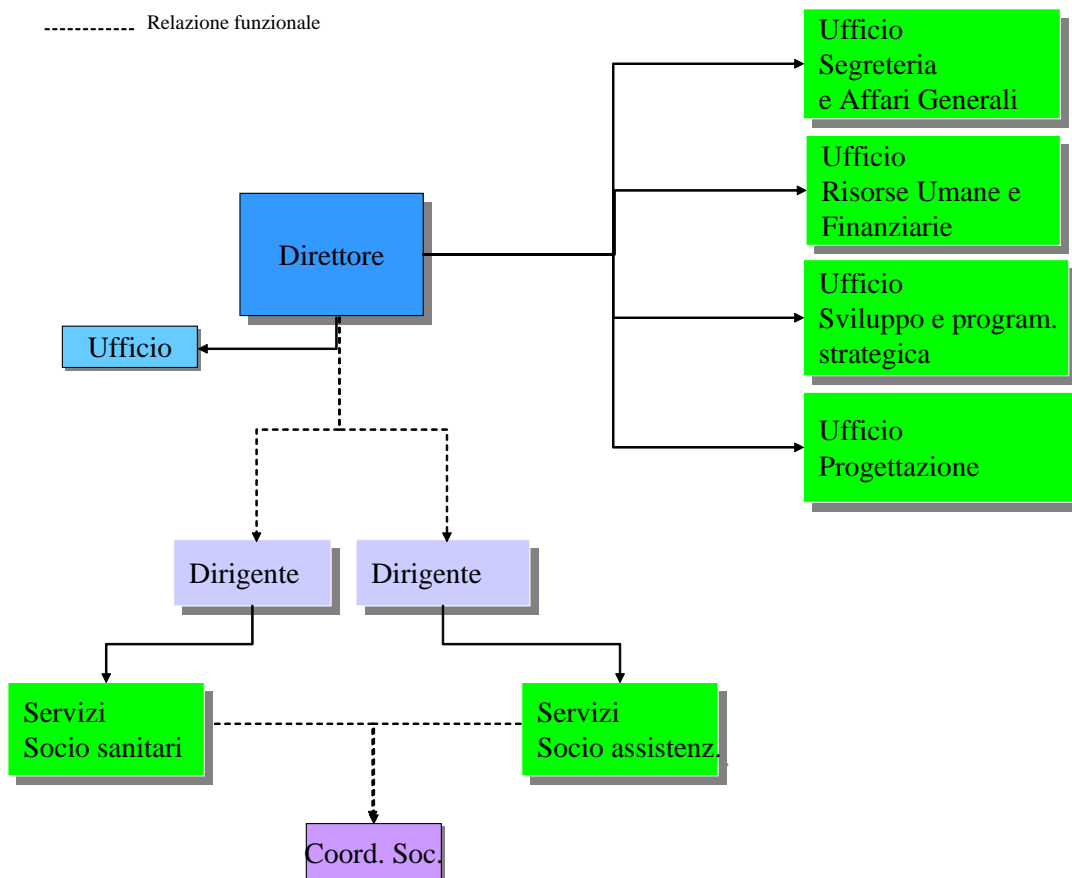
Relazione funzionale

Ufficio Segreteria e Affari Generali

Ufficio Risorse Umane e Finanziarie

Direttore

Ufficio Sviluppo e program. strategica

Ufficio

Ufficio Progettazione

Dirigente

Dirigente

Servizi Socio sanitari

Servizi Socio assistenz.

Coord. Soc.